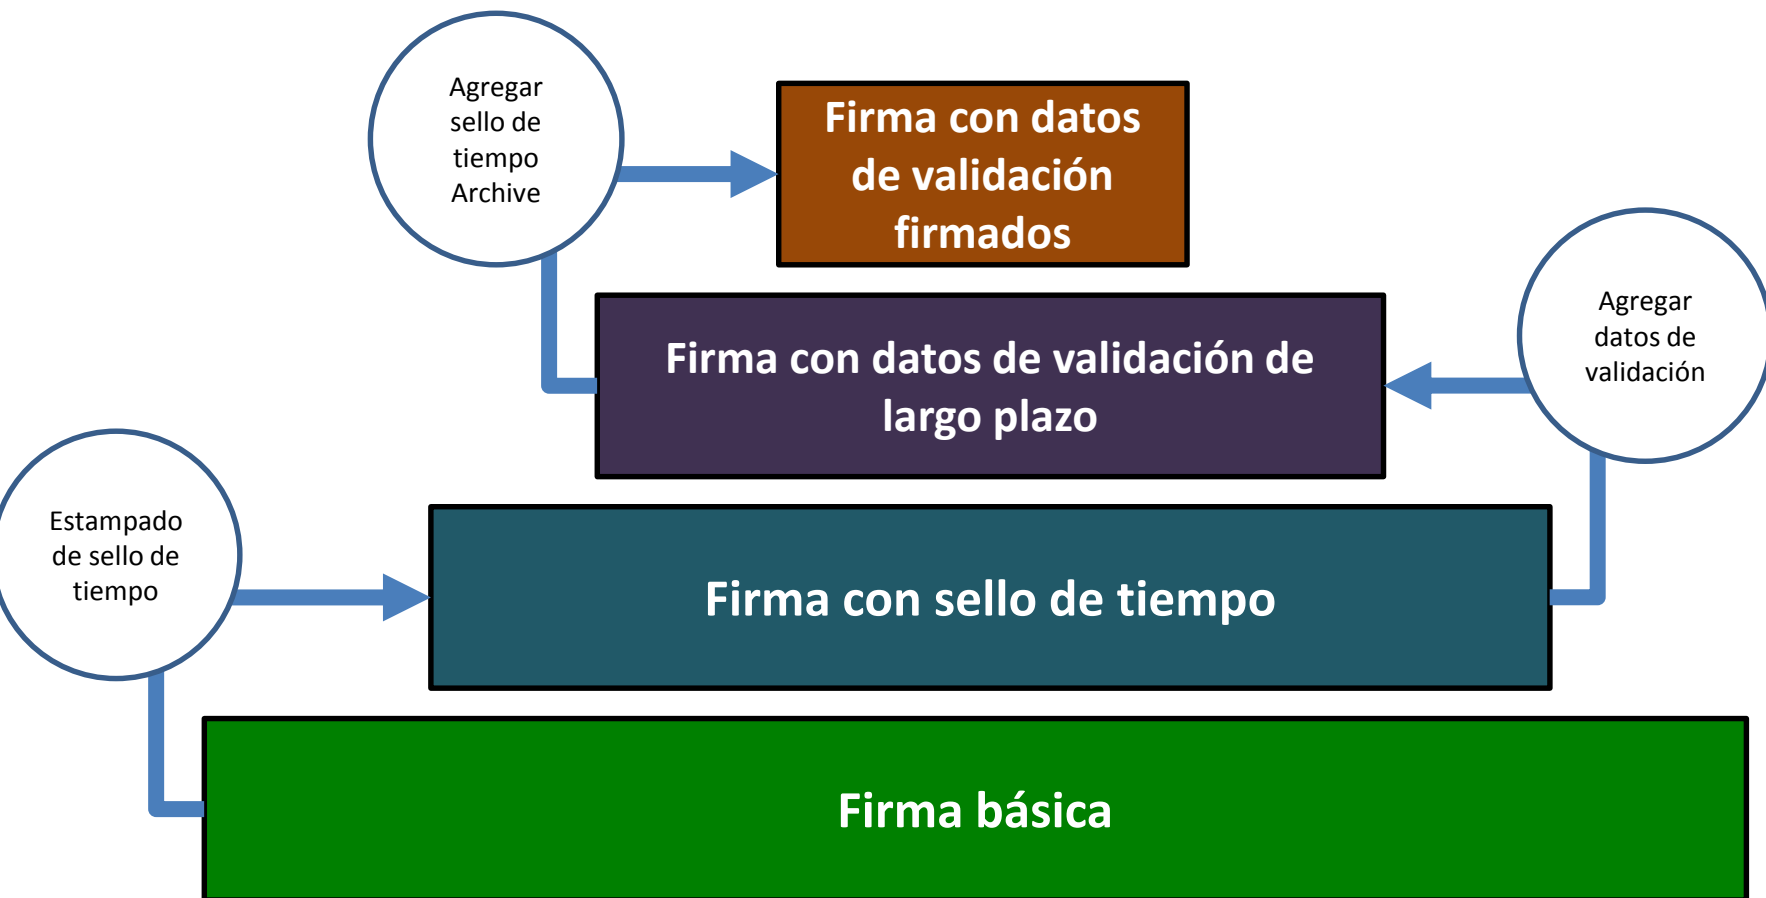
Agregar sello de tiempo Archive

Firma con datos de validación firmados

Agregar datos de validación

Firma con datos de validación de largo plazo

Estampado de sello de tiempo

Firma con sello de tiempo

Firma básica